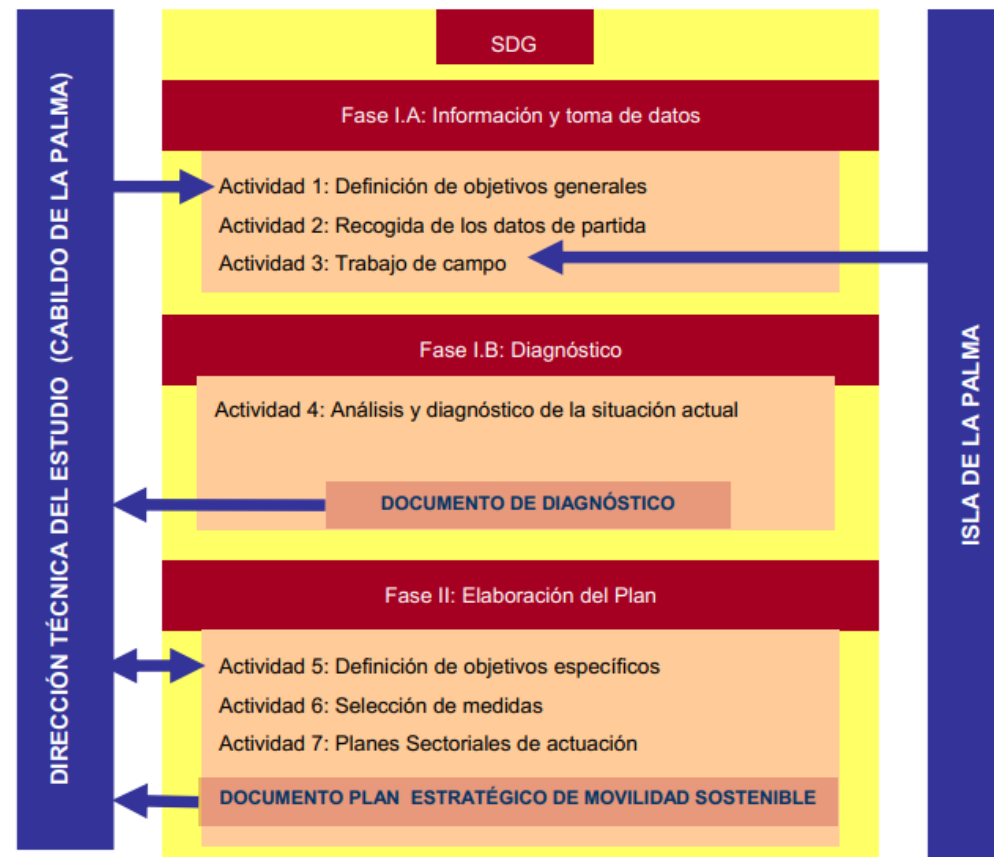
DIRECCIÓN TÉCNICA DEL ESTUDIO (CABILDO DE LA PALMA)

SDG

Fase I.A: Información y toma de datos

Actividad 1: Definición de objetivos generales
Actividad 2: Recogida de los datos de partida
Actividad 3: Trabajo de campo

Fase I.B: Diagnóstico

Actividad 4: Análisis y diagnóstico de la situación actual

DOCUMENTO DE DIAGNÓSTICO

Fase II: Elaboración del Plan

Actividad 5: Definición de objetivos específicos
Actividad 6: Selección de medidas
Actividad 7: Planes Sectoriales de actuación

DOCUMENTO PLAN ESTRATÉGICO DE MOVILIDAD SOSTENIBLE

ISLA DE LA PALMA